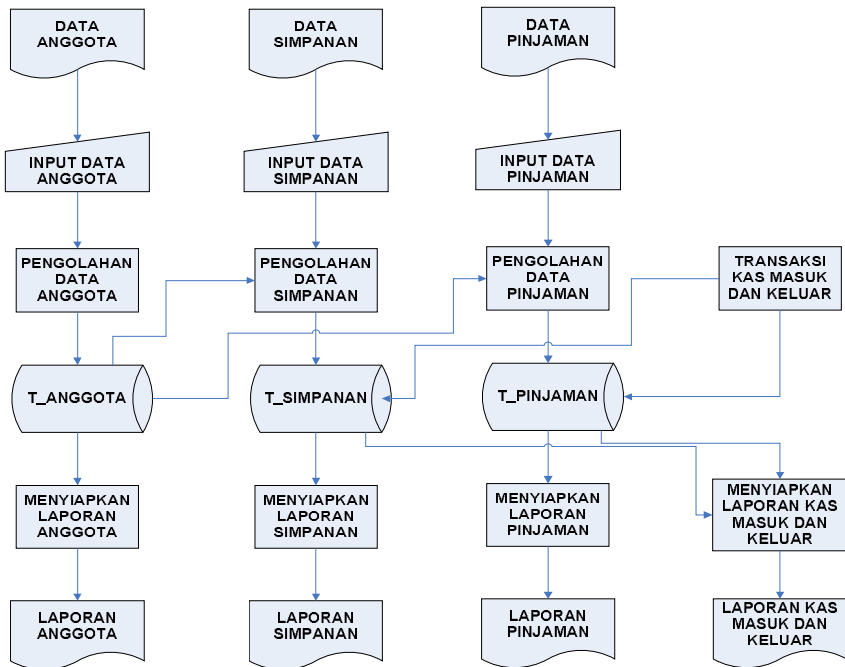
DATA ANGGOTA

DATA SIMPANAN

DATA PINJAMAN

INPUT DATA ANGGOTA

INPUT DATA SIMPANAN

INPUT DATA PINJAMAN

PENGOLAHAN DATA ANGGOTA

PENGOLAHAN DATA SIMPANAN

PENGOLAHAN DATA PINJAMAN

TRANSAKSI KAS MASUK DAN KELUAR

T_ANGGOTA

T_SIMPANAN

T_PINJAMAN

MENYIAPKAN LAPORAN ANGGOTA

MENYIAPKAN LAPORAN SIMPANAN

MENYIAPKAN LAPORAN PINJAMAN

MENYIAPKAN LAPORAN KAS MASUK DAN KELUAR

LAPORAN ANGGOTA

LAPORAN SIMPANAN

LAPORAN PINJAMAN

LAPORAN KAS MASUK DAN KELUAR